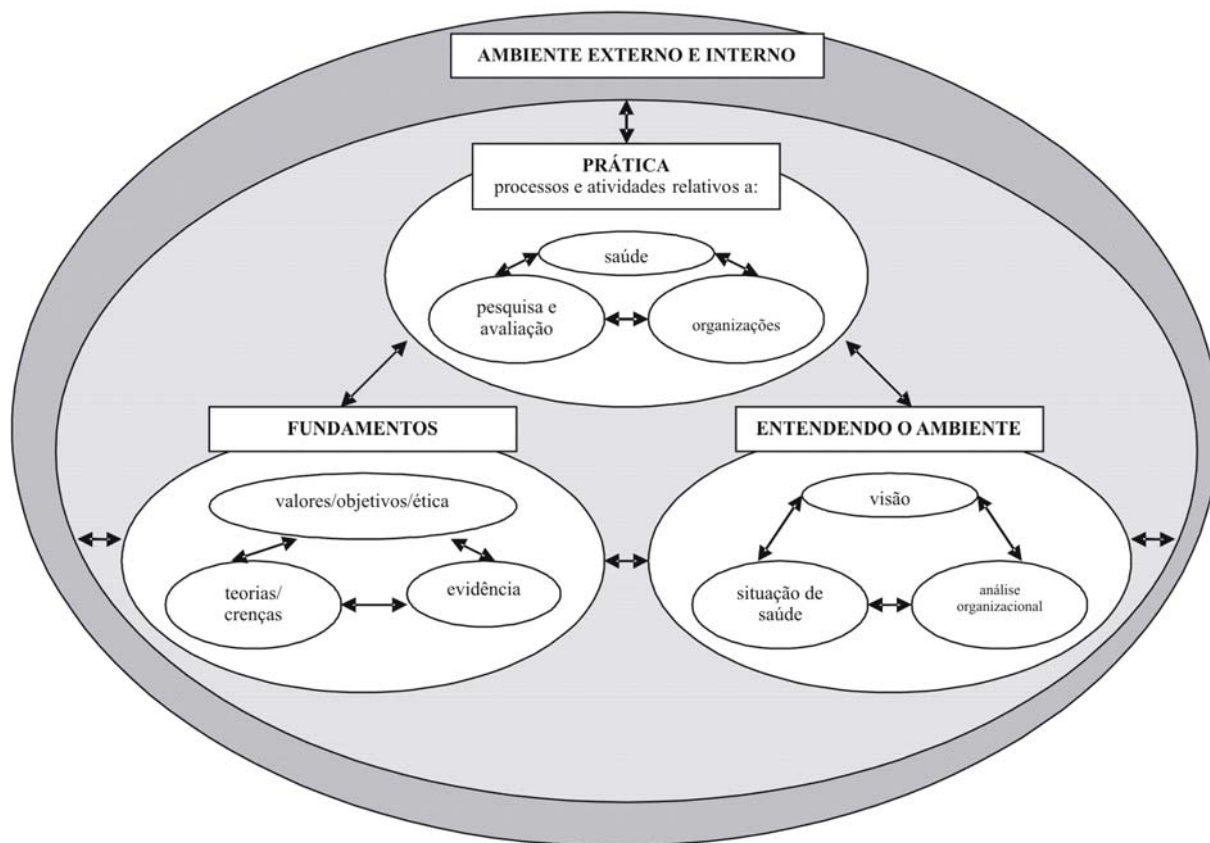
AMBIENTE EXTERNO E INTERNO

PRÁTICA
processos e atividades relativos a:

saúde

pesquisa e avaliação

organizações

FUNDAMENTOS

valores/objetivos/ética

teorias/ crenças

evidência

ENTENDENDO O AMBIENTE

visão

situação de saúde

análise organizacional